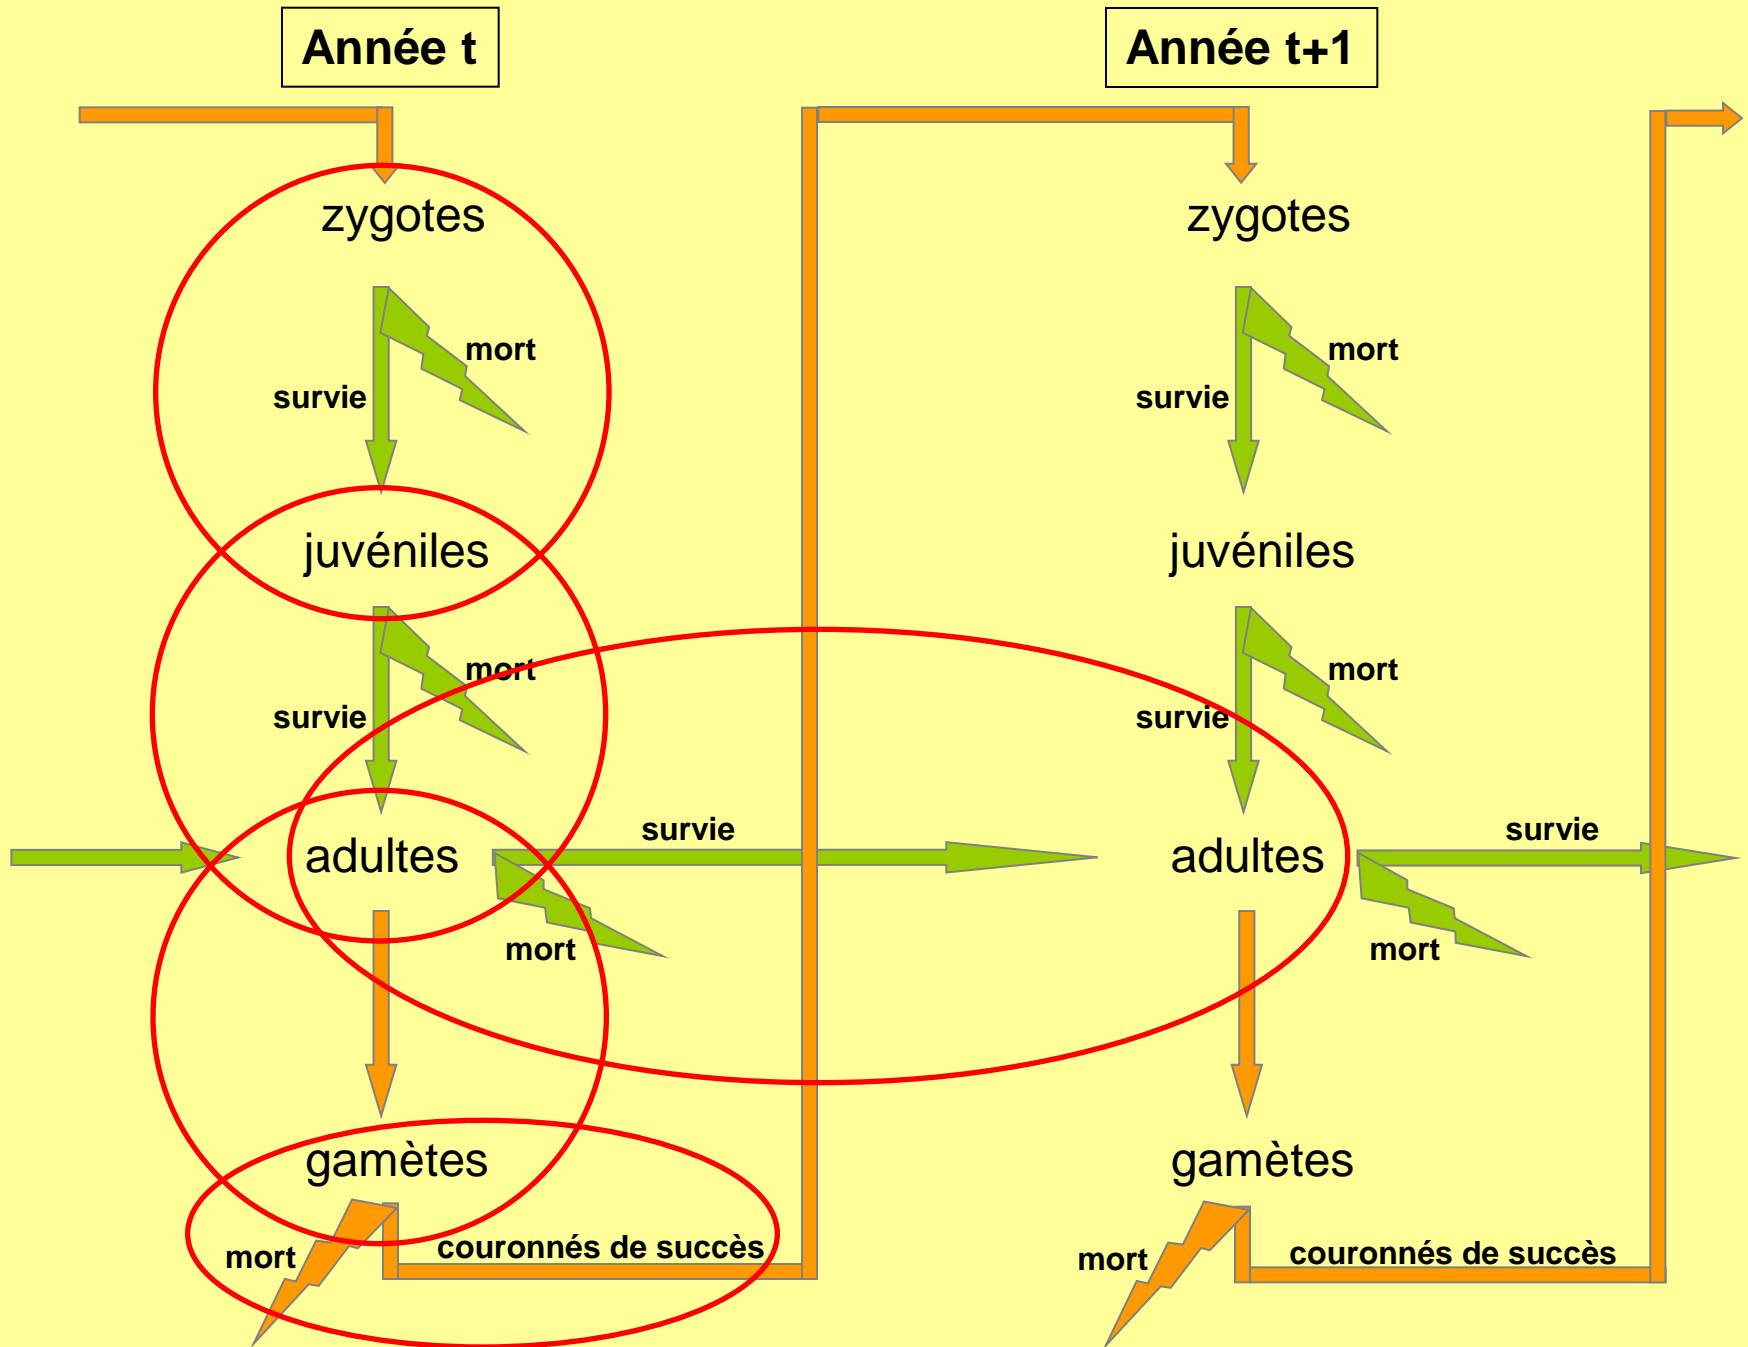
Année t

Année t+1

zygotes

mort

survie

juvéniles

mort

survie

adultes

survie

mort

gamètes

mort

couronnés de succès

zygotes

mort

survie

juvéniles

mort

survie

adultes

survie

mort

gamètes

mort

couronnés de succès